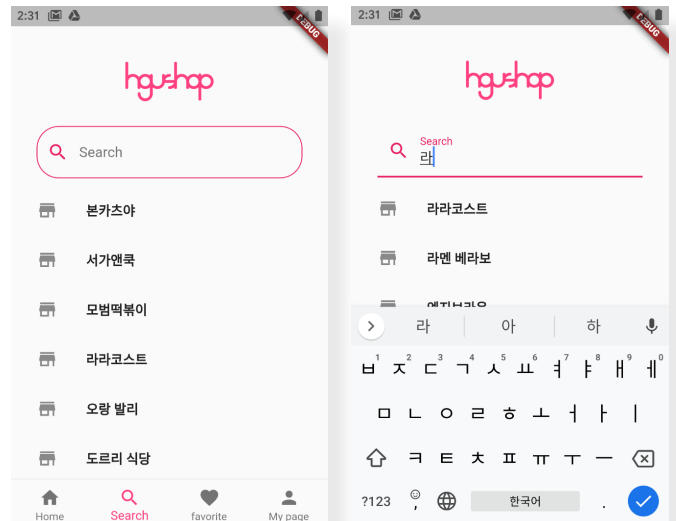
2:31

DEBUG

hgushop

Search

본카츠야

서가앤쿡

모범떡볶이

라라코스트

오랑 발리

도르리 식당

Home

Search

favorite

My page

2:31

DEBUG

hgushop

Search

라

라라코스트

라멘 베라보

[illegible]

라

아

하

ㅂ ㅈ ㄷ ㄱ ㅅ ㅛ ㅕ ㅑ ㅐ ㅔ

1 2 3 4 5 6 7 8 9 0

ㅁ ㄴ ㅇ ㄹ ㅎ ㅗ ㅓ ㅏ ㅣ

ㅋ ㅌ ㅊ ㅍ ㅠ ㅜ ㅡ

?123

한국어

.